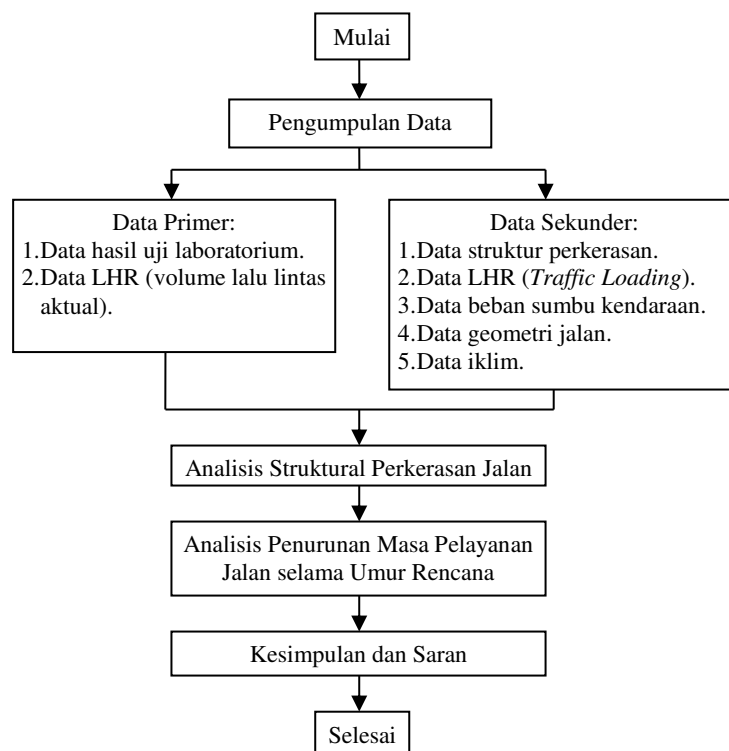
Mulai

Pengumpulan Data

Data Primer:
1.Data hasil uji laboratorium.
2.Data LHR (volume lalu lintas aktual).

Data Sekunder:
1.Data struktur perkerasan.
2.Data LHR (*Traffic Loading*).
3.Data beban sumbu kendaraan.
4.Data geometri jalan.
5.Data iklim.

Analisis Struktural Perkerasan Jalan

Analisis Penurunan Masa Pelayanan Jalan selama Umur Rencana

Kesimpulan dan Saran

Selesai